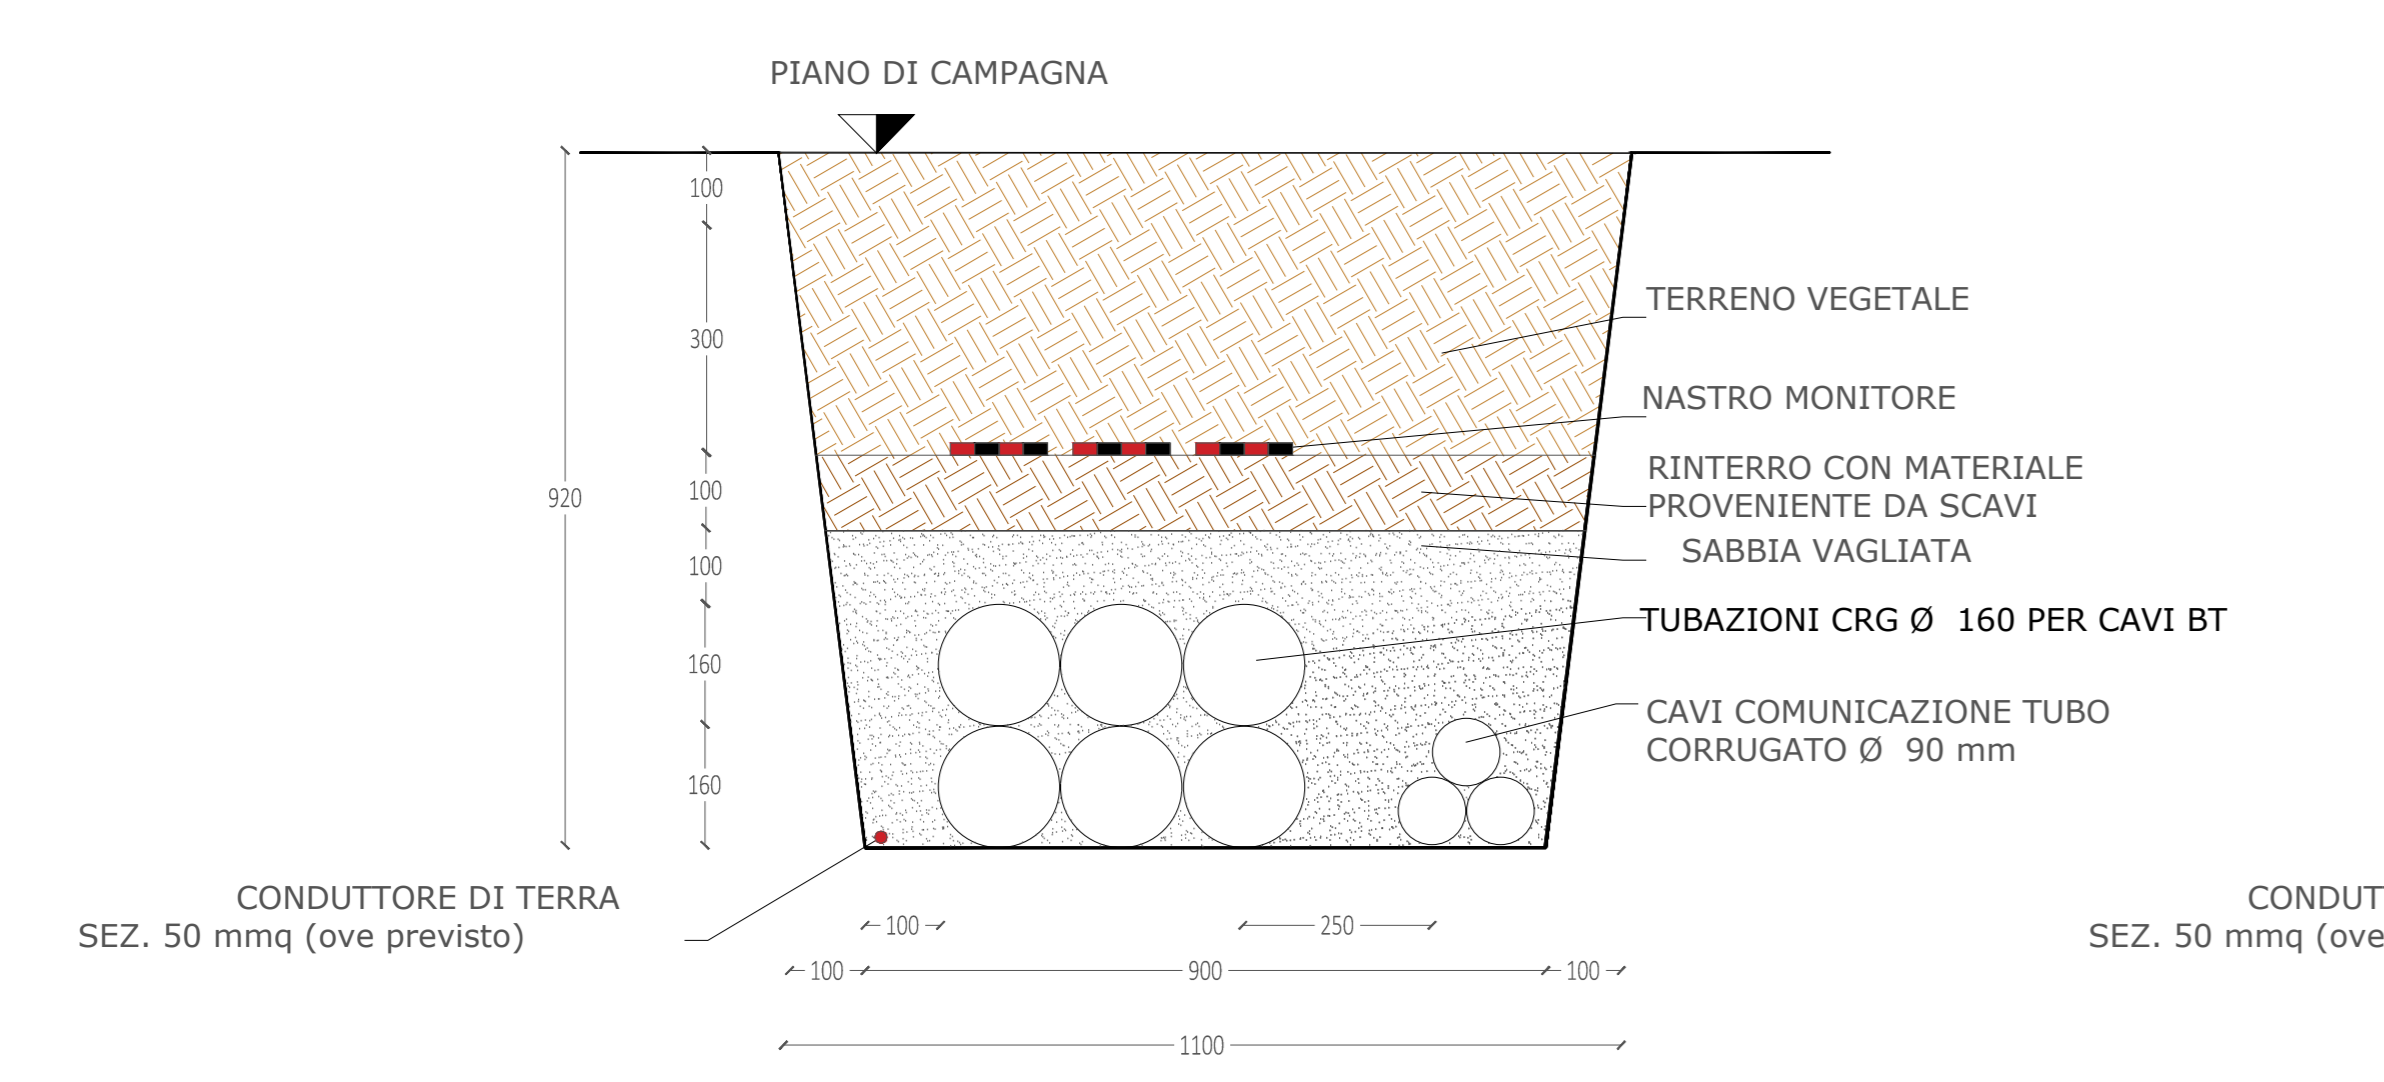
PIANO DI CAMPAGNA

100
300
100
100
160
160
920

TERRENO VEGETALE

NASTRO MONITORE

RINTERRO CON MATERIALE PROVENIENTE DA SCAVI

SABBIA VAGLIATA

TUBAZIONI CRG Ø 160 PER CAVI BT

CAVI COMUNICAZIONE TUBO CORRUGATO Ø 90 mm

CONDUTTORE DI TERRA
SEZ. 50 mmq (ove previsto)

CONDUT
SEZ. 50 mmq (ove

100
250
100
900
100
1100